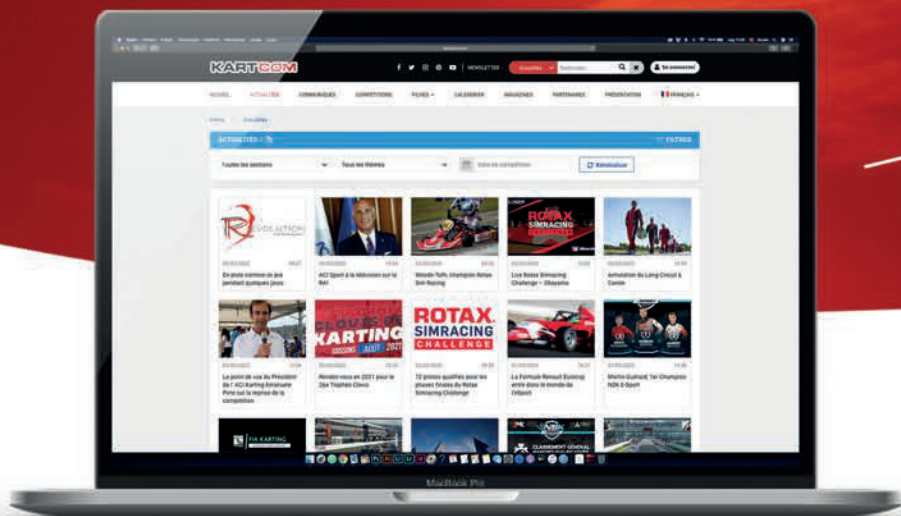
KARTCOM

NEWSLETTER

Actualités

Se connecter

ACCUEIL ACTUALITÉS COMMUNIQUÉS COMPÉTITIONS FICHES CALENDRIER MAGAZINES PARTENAIRES PRÉSENTATION FRANÇAIS

ACTUALITÉS

FILTRES

Toutes les sections

Tous les thèmes

Réinitialiser

REVOLUTION

En piste comme ce jeu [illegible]

ACI Sport à la télévision sur la RAI

Woods-Toth, champion Rotax Sim Racing

ROTAX SIMRACING

Live Rotax Simracing Challenge – Obayashi

Animation du Long Circuit à Castelo

KARTING 2021

ROTAX SIMRACING CHALLENGE

Le point de vue du Président de l'ACI Karting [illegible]

Rendez-vous en 2021 pour le 26e Trophée Clovis

12 pilotes qualifiés pour les phases finales du Rotax Simracing Challenge

La Formule Renault Eurocup entre dans le monde de l'eSport

Martin Guénard, 1er Champion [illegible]

FIA KARTING

CLASSEMENT GÉNÉRAL

MacBook Pro